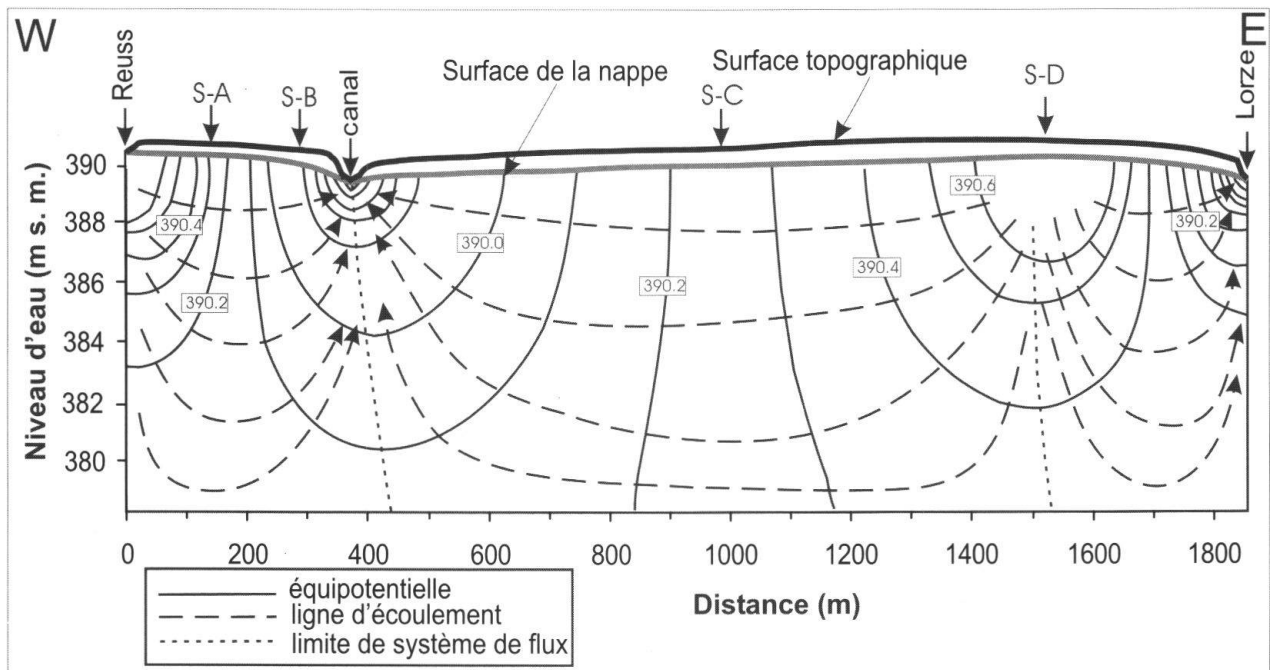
W

E

Reuss

S-A

S-B

canal

Surface de la nappe

Surface topographique

S-C

S-D

Lorze

390.4

390.2

390.0

390.2

390.4

390.6

390.2

Niveau d'eau (m s. m.)

390

388

386

384

382

380

0

200

400

600

800

1000

1200

1400

1600

1800

équipotentielle

ligne d'écoulement

limite de système de flux

Distance (m)